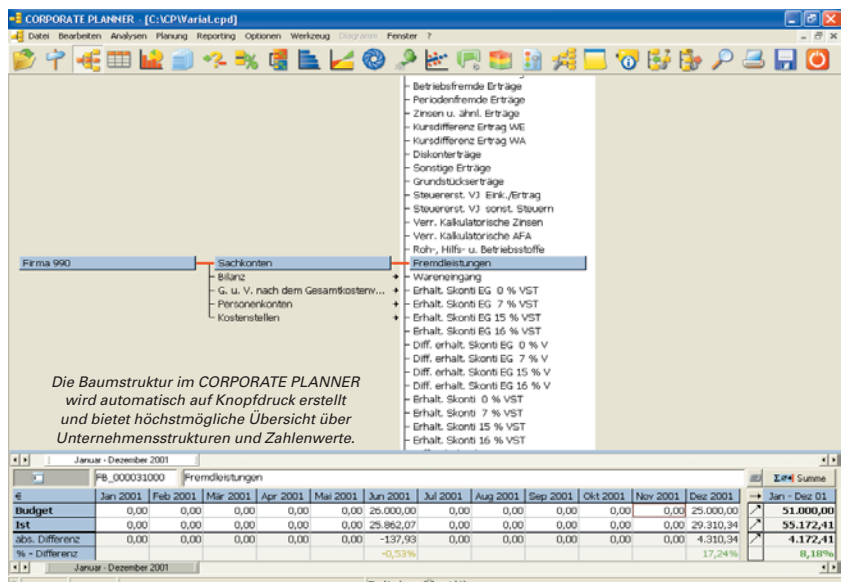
CORPORATE PLANNER - [C:\CP\Varial.cpd]

Datei Bearbeiten Analysen Planung Reporting Optionen Werkzeug Diagramm Fenster ?

Betriebsfremde Erträge
Periodenfremde Erträge
Zinsen u. ähnl. Erträge
Kursdifferenz Ertrag WE
Kursdifferenz Ertrag WA
Diskonterträge
Sonstige Erträge
Grundstückserträge
Steuererst. VJ Eink./Ertrag
Steuererst. VJ sonst. Steuern
Verr. Kalkulatorische Zinsen
Verr. Kalkulatorische AFA
Roh-, Hilfs- u. Betriebsstoffe

Firma 990
Sachkonten
Bilanz
G. u. V. nach dem Gesamtkostenv...
Personenkonten
Kostenstellen

Fremdleistungen
Wareneingang
Erhalt. Skonti EG 0 % VST
Erhalt. Skonti EG 7 % VST
Erhalt. Skonti EG 15 % VST
Erhalt. Skonti EG 16 % VST
Diff. erhalt. Skonti EG 0 % V
Diff. erhalt. Skonti EG 7 % V
Diff. erhalt. Skonti EG 15 % V
Diff. erhalt. Skonti EG 16 % V
Erhalt. Skonti 0 % VST
Erhalt. Skonti 7 % VST
Erhalt. Skonti 15 % VST
Erhalt. Skonti 16 % VST

Die Baumstruktur im CORPORATE PLANNER wird automatisch auf Knopfdruck erstellt und bietet höchstmögliche Übersicht über Unternehmensstrukturen und Zahlenwerte.

Januar - Dezember 2001

FB_000031000 Fremdleistungen Summe

| € | Jan 2001 | Feb 2001 | Mär 2001 | Apr 2001 | Mai 2001 | Jun 2001 | Jul 2001 | Aug 2001 | Sep 2001 | Okt 2001 | Nov 2001 | Dez 2001 | | Jan - Dez 01 |
|---|---|---|---|---|---|---|---|---|---|---|---|---|---|---|
| Budget | 0,00 | 0,00 | 0,00 | 0,00 | 0,00 | 26.000,00 | 0,00 | 0,00 | 0,00 | 0,00 | 0,00 | 25.000,00 | | 51.000,00 |
| Ist | 0,00 | 0,00 | 0,00 | 0,00 | 0,00 | 25.862,07 | 0,00 | 0,00 | 0,00 | 0,00 | 0,00 | 29.310,34 | | 55.172,41 |
| abs. Differenz | 0,00 | 0,00 | 0,00 | 0,00 | 0,00 | -137,93 | 0,00 | 0,00 | 0,00 | 0,00 | 0,00 | 4.310,34 | | 4.172,41 |
| % - Differenz | | | | | | -0,53% | | | | | | 17,24% | | 8,18% |

Januar - Dezember 2001